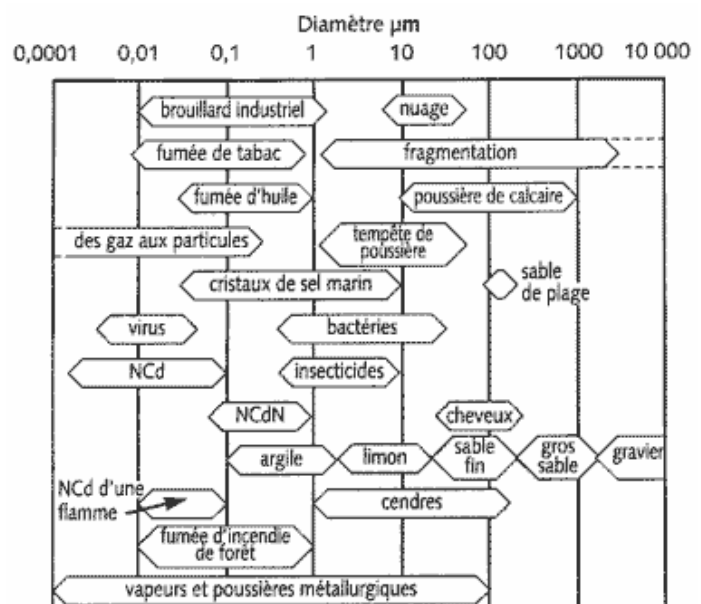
Diamètre µm

0,0001 0,01 0,1 1 10 100 1000 10 000

brouillard industriel

nuage

fumée de tabac

fragmentation

fumée d'huile

poussière de calcaire

des gaz aux particules

tempête de poussière

cristaux de sel marin

sable de plage

virus

bactéries

NCd

insecticides

NCdN

cheveux

argile

limon

sable fin

gros sable

gravier

NCd d'une flamme

cendres

fumée d'incendie de forêt

vapeurs et poussières métallurgiques